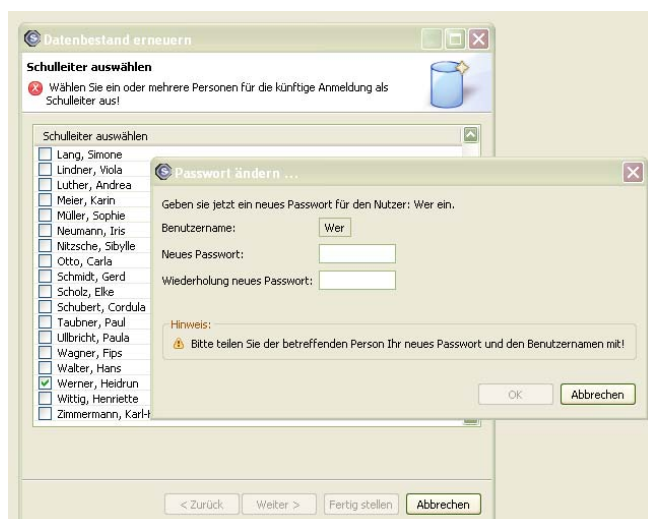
Datenbestand erneuern

Schulleiter auswählen

Wählen Sie ein oder mehrere Personen für die künftige Anmeldung als Schulleiter aus!

Schulleiter auswählen

Lang, Simone
Lindner, Viola
Luther, Andrea
Meier, Karin
Müller, Sophie
Neumann, Iris
Nitzsche, Sibylle
Otto, Carla
Schmidt, Gerd
Scholz, Elke
Schubert, Cordula
Taubner, Paul
Ullbricht, Paula
Wagner, Fips
Walter, Hans
Werner, Heidrun
Wittig, Henriette
Zimmermann, Karl-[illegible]

Passwort ändern ...

Geben sie jetzt ein neues Passwort für den Nutzer: Wer ein.

Benutzername: Wer

Neues Passwort:

Wiederholung neues Passwort:

Hinweis:

Bitte teilen Sie der betreffenden Person Ihr neues Passwort und den Benutzernamen mit!

OK Abbrechen

< Zurück Weiter > Fertig stellen Abbrechen